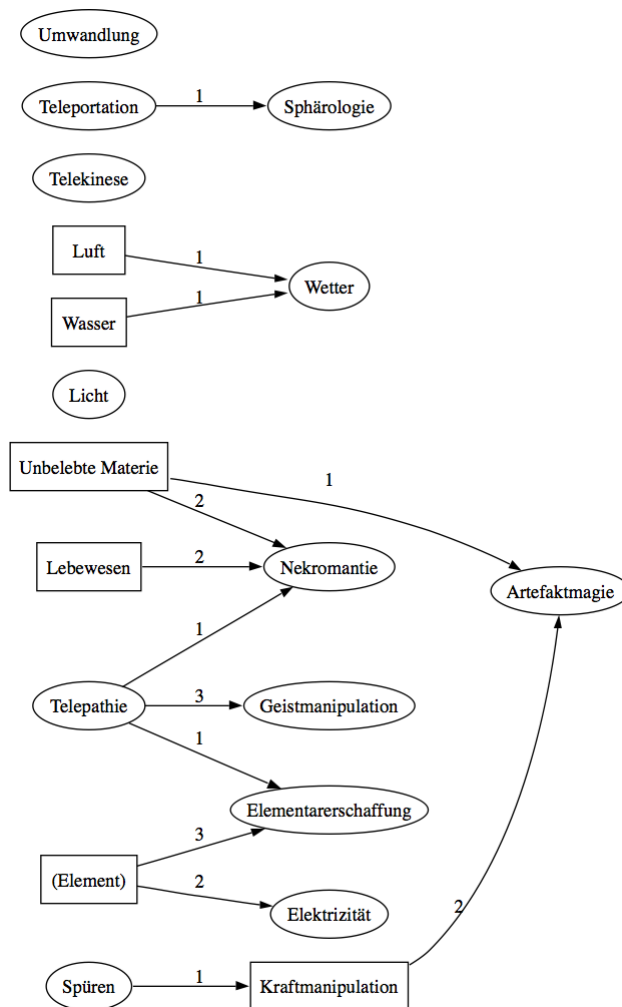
Umwandlung

Teleportation 1 Sphärologie

Telekinese

Luft 1

Wasser 1

Wetter

Licht

Unbelebte Materie 1

2

Lebewesen 2 Nekromantie

Artefaktmagie

1

Telepathie 3 Geistmanipulation

1

Elementarerschaffung

3

(Element)

2

Elektrizität

2

Spüren 1 Kraftmanipulation